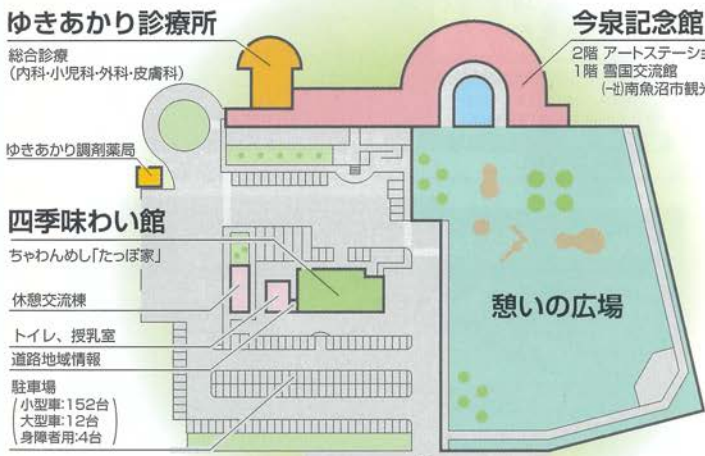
ゆきあかり診療所
総合診療
(内科・小児科・外科・皮膚科)

今泉記念館
2階 アートステーショ
1階 雪国交流館
(一社)南魚沼市観光

ゆきあかり調剤薬局

四季味わい館
ちゃわんめし「たっぽ家」

休憩交流棟

トイレ、授乳室

道路地域情報

駐車場
(小型車:152台
大型車:12台
身障者用:4台)

憩いの広場